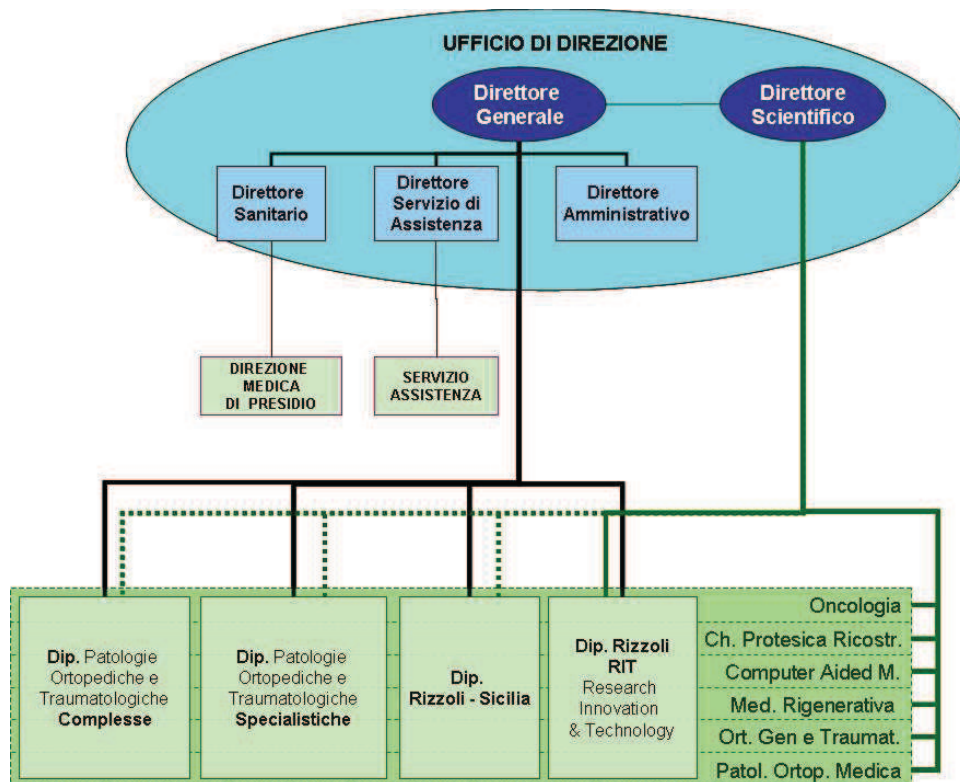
UFFICIO DI DIREZIONE

Direttore Generale

Direttore Scientifico

Direttore Sanitario

Direttore Servizio di Assistenza

Direttore Amministrativo

DIREZIONE MEDICA DI PRESIDIO

SERVIZIO ASSISTENZA

Dip. Patologie Ortopediche e Traumatologiche Complesse

Dip. Patologie Ortopediche e Traumatologiche Specialistiche

Dip. Rizzoli - Sicilia

Dip. Rizzoli RIT Research Innovation & Technology

Oncologia

Ch. Protesica Ricostr.

Computer Aided M.

Med. Rigenerativa

Ort. Gen e Traumat.

Patol. Ortop. Medica